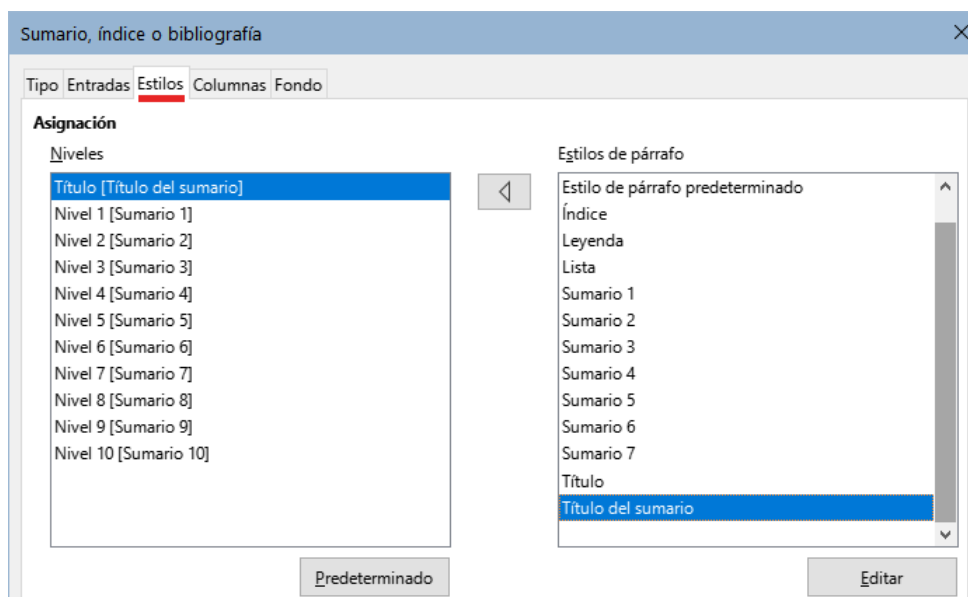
Sumario, índice o bibliografía

Tipo Entradas Estilos Columnas Fondo

Asignación

Niveles

Título [Título del sumario]
Nivel 1 [Sumario 1]
Nivel 2 [Sumario 2]
Nivel 3 [Sumario 3]
Nivel 4 [Sumario 4]
Nivel 5 [Sumario 5]
Nivel 6 [Sumario 6]
Nivel 7 [Sumario 7]
Nivel 8 [Sumario 8]
Nivel 9 [Sumario 9]
Nivel 10 [Sumario 10]

Estilos de párrafo

Estilo de párrafo predeterminado
Índice
Leyenda
Lista
Sumario 1
Sumario 2
Sumario 3
Sumario 4
Sumario 5
Sumario 6
Sumario 7
Título
Título del sumario

Predeterminado

Editar